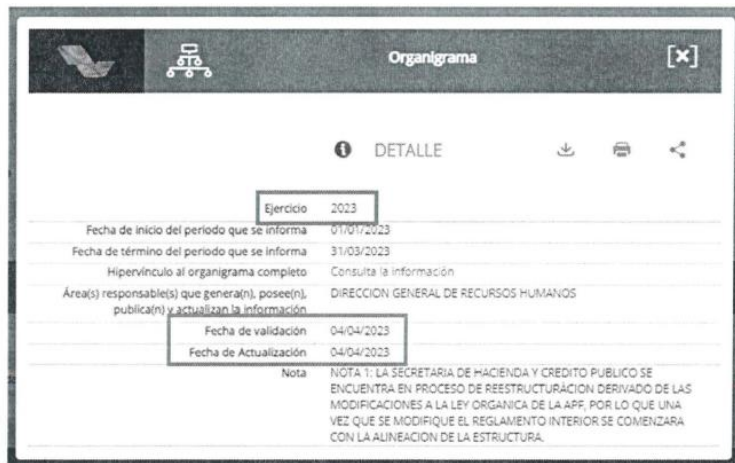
Organigrama

[x]

DETALLE

| | |
|---|---|
| Ejercicio | 2023 |
| Fecha de inicio del periodo que se informa | 01/01/2023 |
| Fecha de término del periodo que se informa | 31/03/2023 |
| Hipervínculo al organigrama completo | Consulta la información |
| Área(s) responsable(s) que genera(n), posee(n), publica(n) y actualizan la información | DIRECCION GENERAL DE RECURSOS HUMANOS |
| Fecha de validación | 04/04/2023 |
| Fecha de Actualización | 04/04/2023 |
| Nota | NOTA 1: LA SECRETARIA DE HACIENDA Y CREDITO PUBLICO SE ENCUENTRA EN PROCESO DE REESTRUCTURACION DERIVADO DE LAS MODIFICACIONES A LA LEY ORGANICA DE LA APF, POR LO QUE UNA VEZ QUE SE MODIFIQUE EL REGLAMENTO INTERIOR SE COMENZARA CON LA ALINEACION DE LA ESTRUCTURA. |